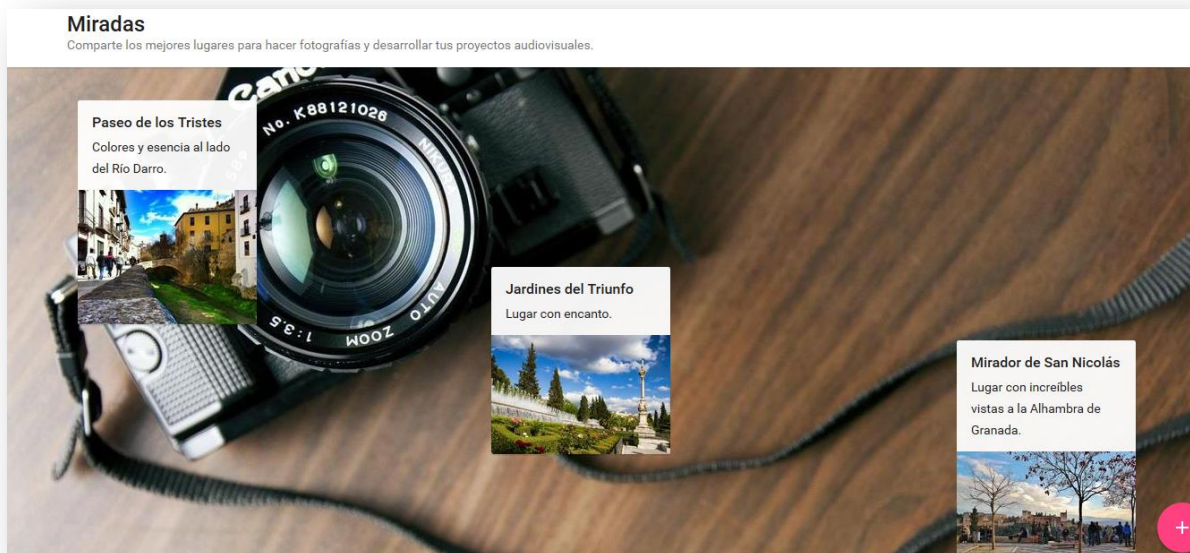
Miradas
Comparte los mejores lugares para hacer fotografías y desarrollar tus proyectos audiovisuales.

Canon
No. K88121026
NIKKOR
AUTO
ZOOM
1:3.5

Paseo de los Tristes
Colores y esencia al lado del Río Darro.

Jardines del Triunfo
Lugar con encanto.

Mirador de San Nicolás
Lugar con increíbles vistas a la Alhambra de Granada.

+